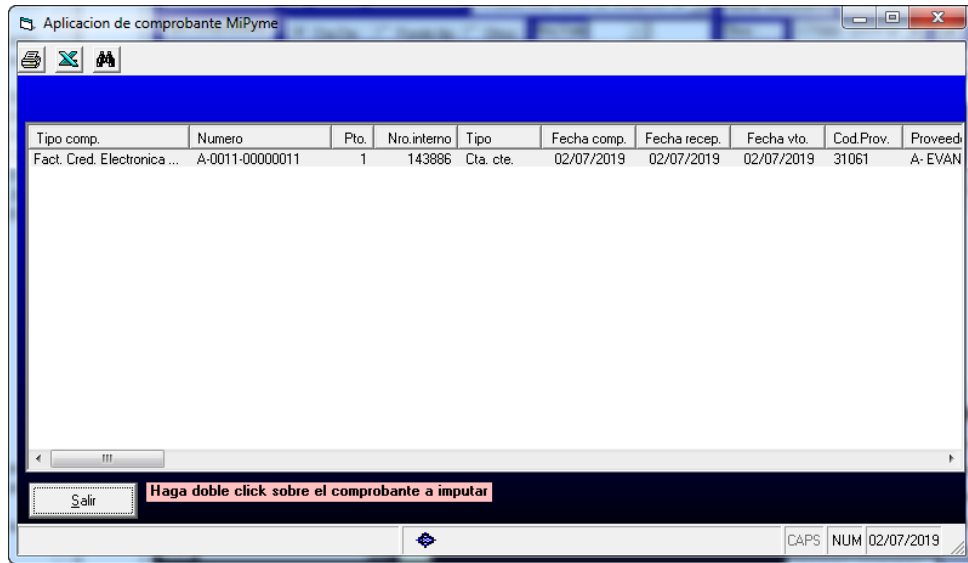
Aplicacion de comprobante MiPyme

| Tipo comp. | Numero | Pto. | Nro.interno | Tipo | Fecha comp. | Fecha recep. | Fecha vto. | Cod.Prov. | Proveed |
|---|---|---|---|---|---|---|---|---|---|
| Fact. Cred. Electronica ... | A-0011-00000011 | 1 | 143886 | Cta. cte. | 02/07/2019 | 02/07/2019 | 02/07/2019 | 31061 | A- EVAN |

Salir

Haga doble click sobre el comprobante a imputar

CAPS NUM 02/07/2019